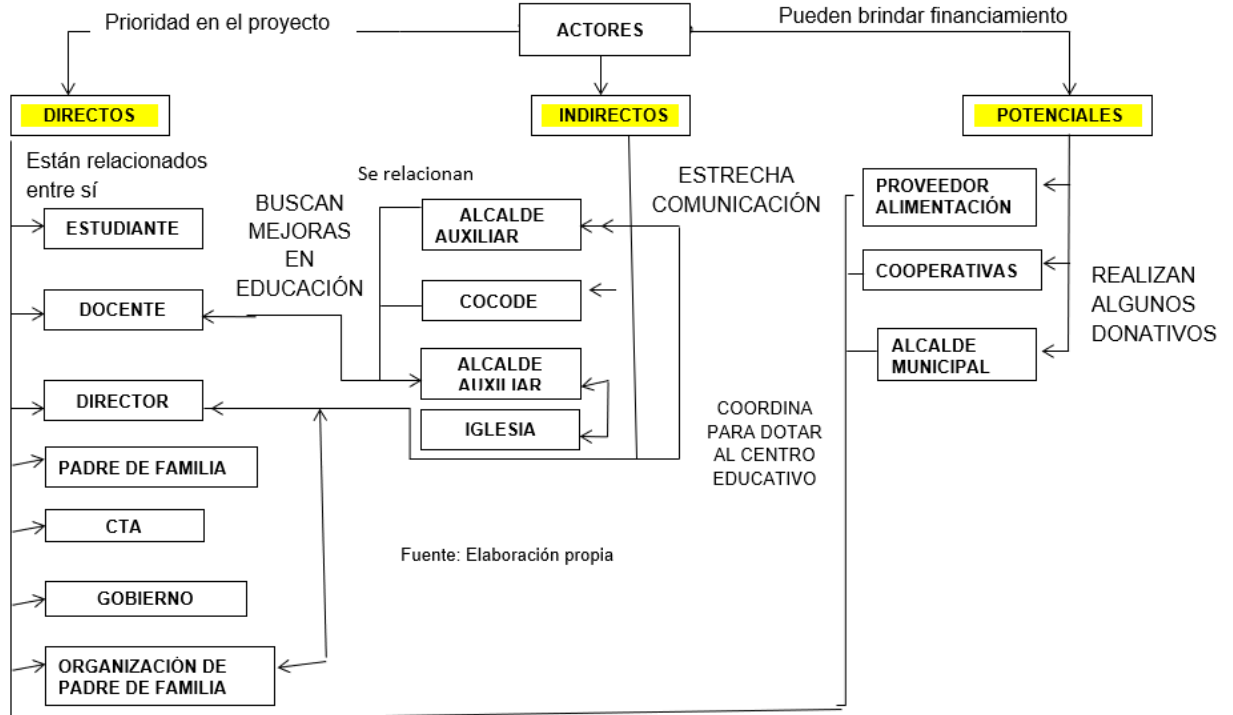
Prioridad en el proyecto

ACTORES

Pueden brindar financiamiento

DIRECTOS

INDIRECTOS

POTENCIALES

Están relacionados entre sí

ESTUDIANTE

DOCENTE

DIRECTOR

PADRE DE FAMILIA

CTA

GOBIERNO

ORGANIZACIÓN DE PADRE DE FAMILIA

Se relacionan

BUSCAN MEJORAS EN EDUCACIÓN

ALCALDE AUXILIAR

COCODE

ALCALDE AUXILIAR

IGLESIA

ESTRECHA COMUNICACIÓN

COORDINA PARA DOTAR AL CENTRO EDUCATIVO

PROVEEDOR ALIMENTACIÓN

COOPERATIVAS

ALCALDE MUNICIPAL

REALIZAN ALGUNOS DONATIVOS

Fuente: Elaboración propia